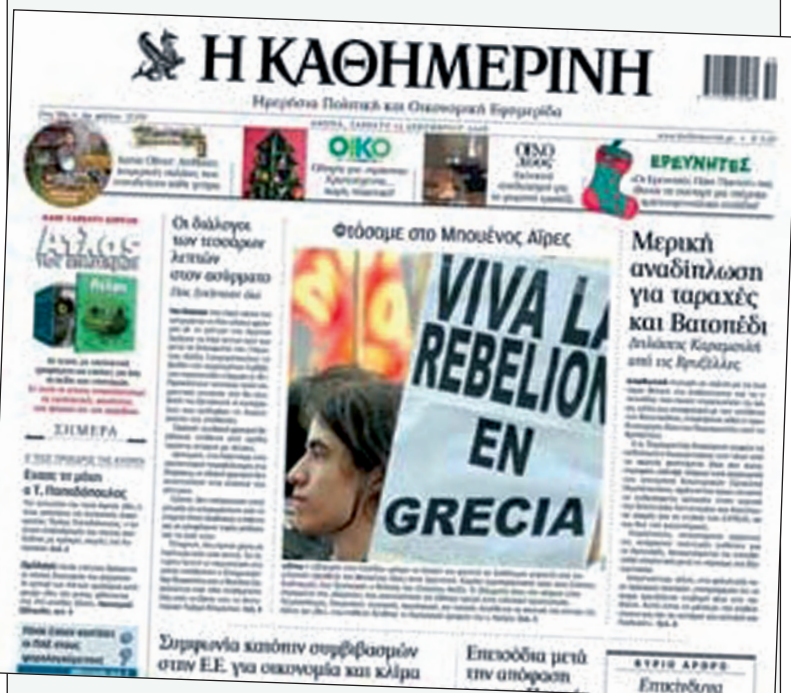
Η ΚΑΘΗΜΕΡΙΝΗ

Ημερήσια Πολιτική και Οικονομική Εφημερίδα

ΟΙΚΟ

ΕΡΕΥΝΗΤΕΣ

Άτλας

ΣΗΜΕΡΑ

Οι διάλογοι των τεσσάρων λεπτών στον ασύρματο

Φτάσαμε στο Μπουένος Άιρες

VIVA LA REBELION EN GRECIA

Μερική αναδίπλωση για ταραχές και Βατοπέδι

Συμφωνία κατόπιν συμβιβασμών στην Ε.Ε. για οικονομία και κλίμα

Επεισόδια μετά την απόφαση

ΚΥΡΙΟ ΑΡΘΡΟ